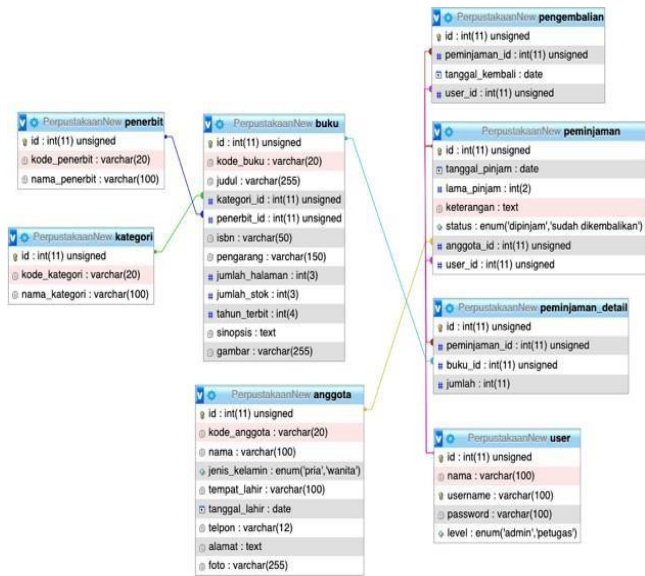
PerpustakaanNew penerbit
id : int(11) unsigned
kode_penerbit : varchar(20)
nama_penerbit : varchar(100)

PerpustakaanNew kategori
id : int(11) unsigned
kode_kategori : varchar(20)
nama_kategori : varchar(100)

PerpustakaanNew buku
id : int(11) unsigned
kode_buku : varchar(20)
judul : varchar(255)
kategori_id : int(11) unsigned
penerbit_id : int(11) unsigned
isbn : varchar(50)
pengarang : varchar(150)
jumlah_halaman : int(3)
jumlah_stok : int(3)
tahun_terbit : int(4)
sinopsis : text
gambar : varchar(255)

PerpustakaanNew anggota
id : int(11) unsigned
kode_anggota : varchar(20)
nama : varchar(100)
jenis_kelamin : enum('pria','wanita')
tempat_lahir : varchar(100)
tanggal_lahir : date
telpon : varchar(12)
alamat : text
foto : varchar(255)

PerpustakaanNew pengembalian
id : int(11) unsigned
peminjaman_id : int(11) unsigned
tanggal_kembali : date
user_id : int(11) unsigned

PerpustakaanNew peminjaman
id : int(11) unsigned
tanggal_pinjam : date
lama_pinjam : int(2)
keterangan : text
status : enum('dipinjam','sudah dikembalikan')
anggota_id : int(11) unsigned
user_id : int(11) unsigned

PerpustakaanNew peminjaman_detail
id : int(11) unsigned
peminjaman_id : int(11) unsigned
buku_id : int(11) unsigned
jumlah : int(11)

PerpustakaanNew user
id : int(11) unsigned
nama : varchar(100)
username : varchar(100)
password : varchar(100)
level : enum('admin','petugas')